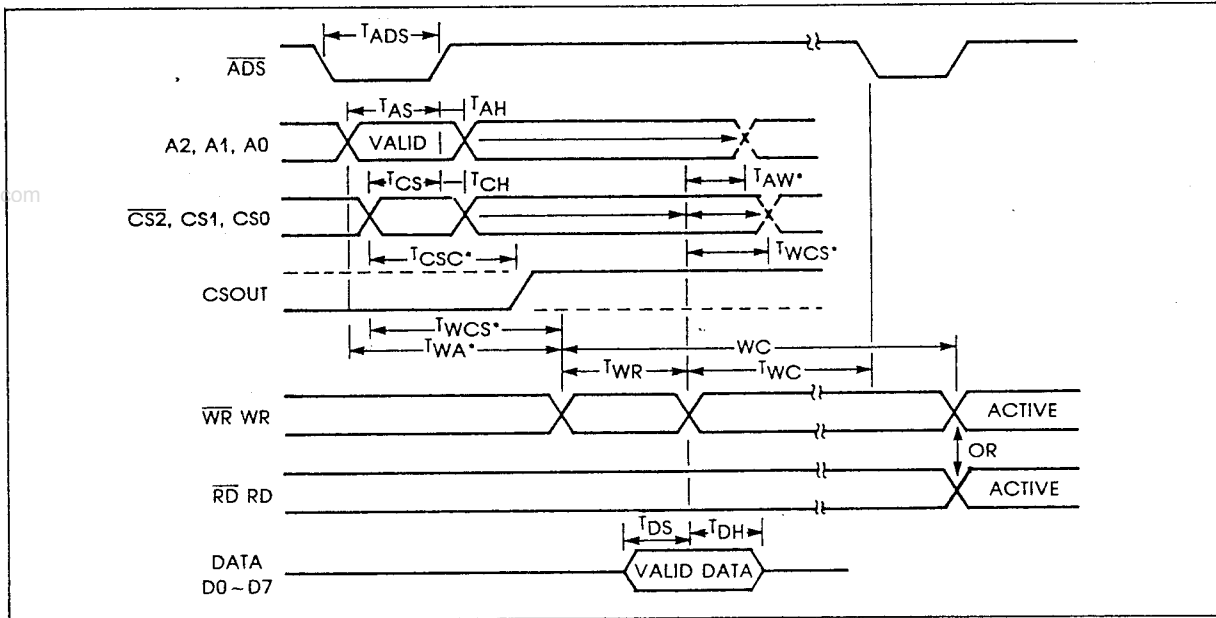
$T_{ADS}$

$\overline{ADS}$

$T_{AS}$ $T_{AH}$

A2, A1, A0

VALID

$T_{CS}$ $T_{CH}$

$T_{AW}$*

$\overline{CS2}$, CS1, CS0

$T_{CSC}$*

$T_{WCS}$*

CSOUT

$T_{WCS}$*

$T_{WA}$*

WC

$T_{WR}$

$T_{WC}$

$\overline{WR}$ WR

ACTIVE

OR

$\overline{RD}$ RD

ACTIVE

$T_{DS}$ $T_{DH}$

DATA D0 ~ D7

VALID DATA